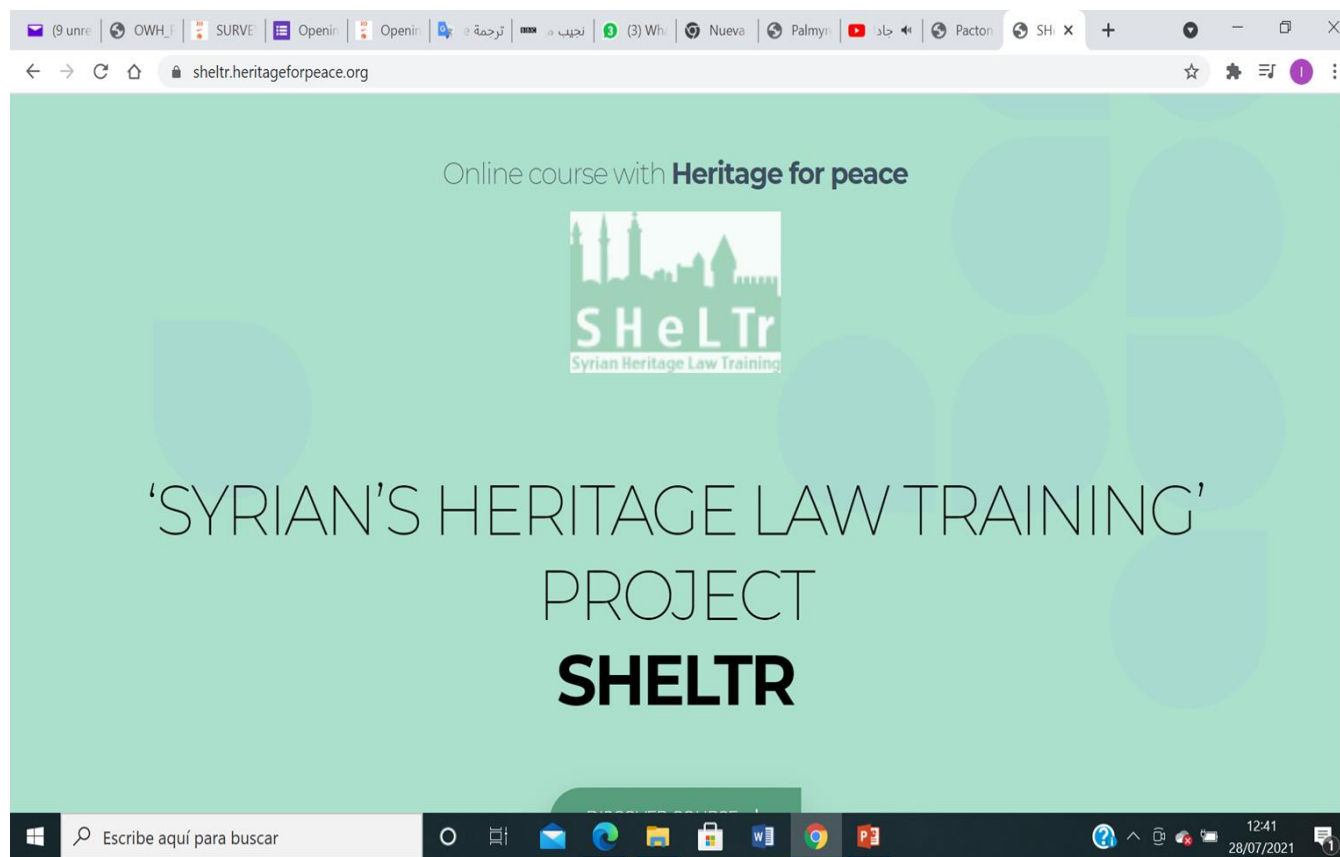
(9 unre | OWH_ | SURVE | Openin | Openin | ترجمة | نجيب | (3) Wh | Nueva | Palmyr | جاد | Pacton | SH ×

sheltr.heritageforpeace.org

Online course with **Heritage for peace**

SHeLTr
Syrian Heritage Law Training

'SYRIAN'S HERITAGE LAW TRAINING' PROJECT

**SHELTR**

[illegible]

Escribe aquí para buscar

12:41
28/07/2021